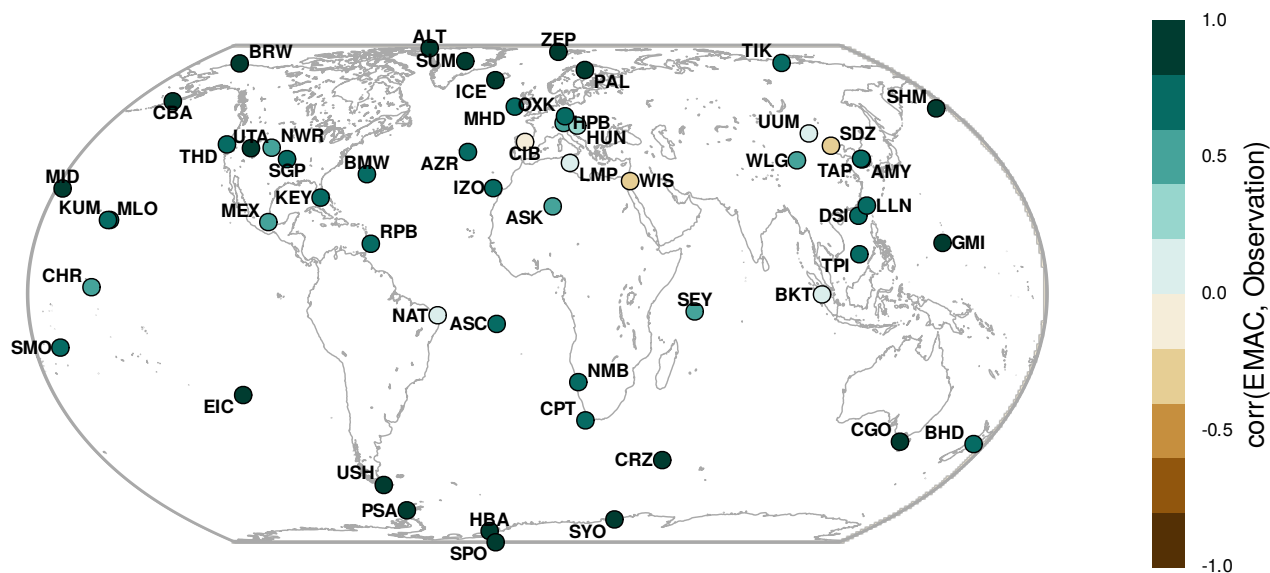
ALT
ZEP
TIK
BRW
SUM
PAL
ICE
SHM
CBA
OXK
MHD
HPB
UUM
HUN
SDZ
UTA
NWR
THD
CIB
WLG
TAP
AZR
SGP
BMW
LMP
AMY
MID
WIS
IZO
KEY
DSI
LLN
KUM
MLO
MEX
ASK
RPB
GMI
TPI
CHR
BKT
SEY
NAT
ASC
SMO
NMB
EIC
CPT
CGO
BHD
CRZ
USH
PSA
HBA
SYO
SPO

1.0
0.5
0.0
-0.5
-1.0
corr(EMAC, Observation)